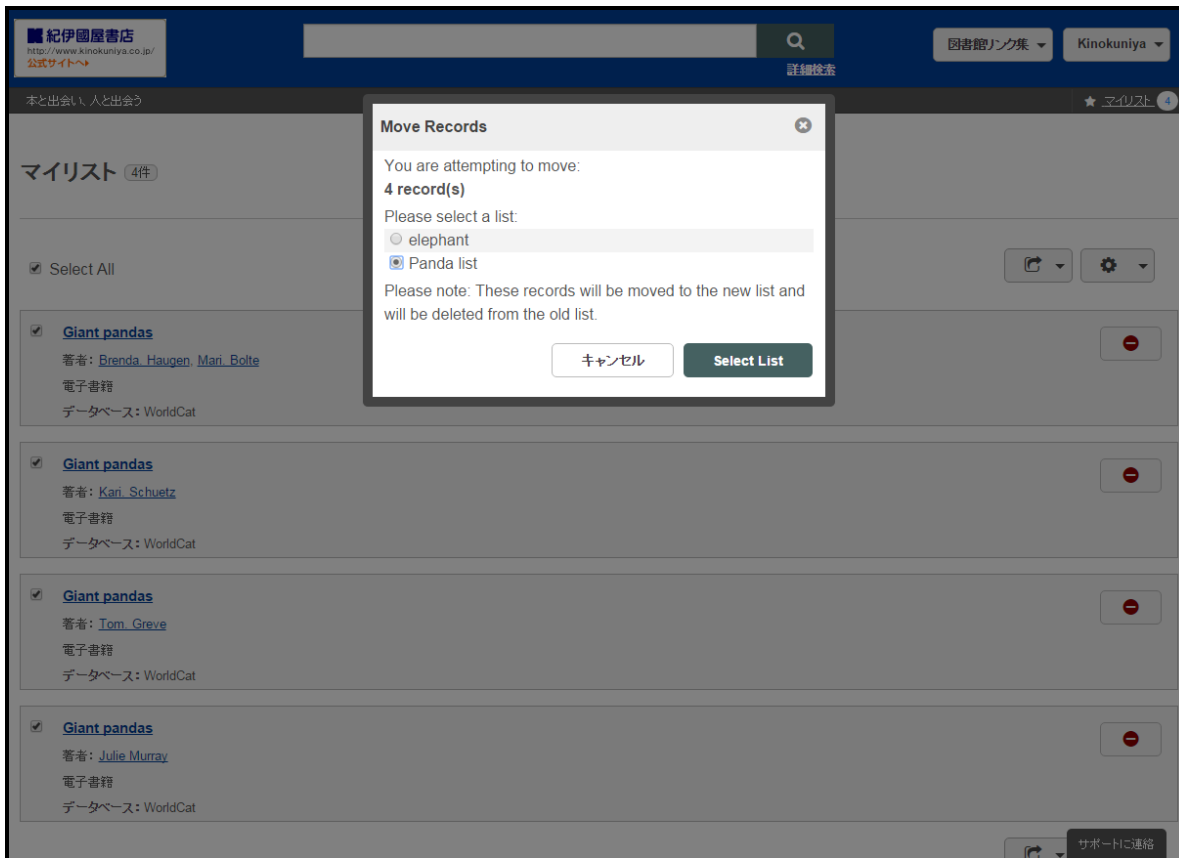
紀伊國屋書店
http://www.kinokuniya.co.jp/
公式サイトへ▸

詳細検索

図書館リンク集

Kinokuniya

本と出会い、人と出会う

マイリスト 4

マイリスト 4件

Select All

Move Records

You are attempting to move:
4 record(s)

Please select a list:
elephant
Panda list

Please note: These records will be moved to the new list and will be deleted from the old list.

キャンセル

Select List

Giant pandas
著者: Brenda Haugen, Mari Bolte
電子書籍
データベース: WorldCat

Giant pandas
著者: Kari Schuetz
電子書籍
データベース: WorldCat

Giant pandas
著者: Tom Greve
電子書籍
データベース: WorldCat

Giant pandas
著者: Julie Murray
電子書籍
データベース: WorldCat

サポートに連絡